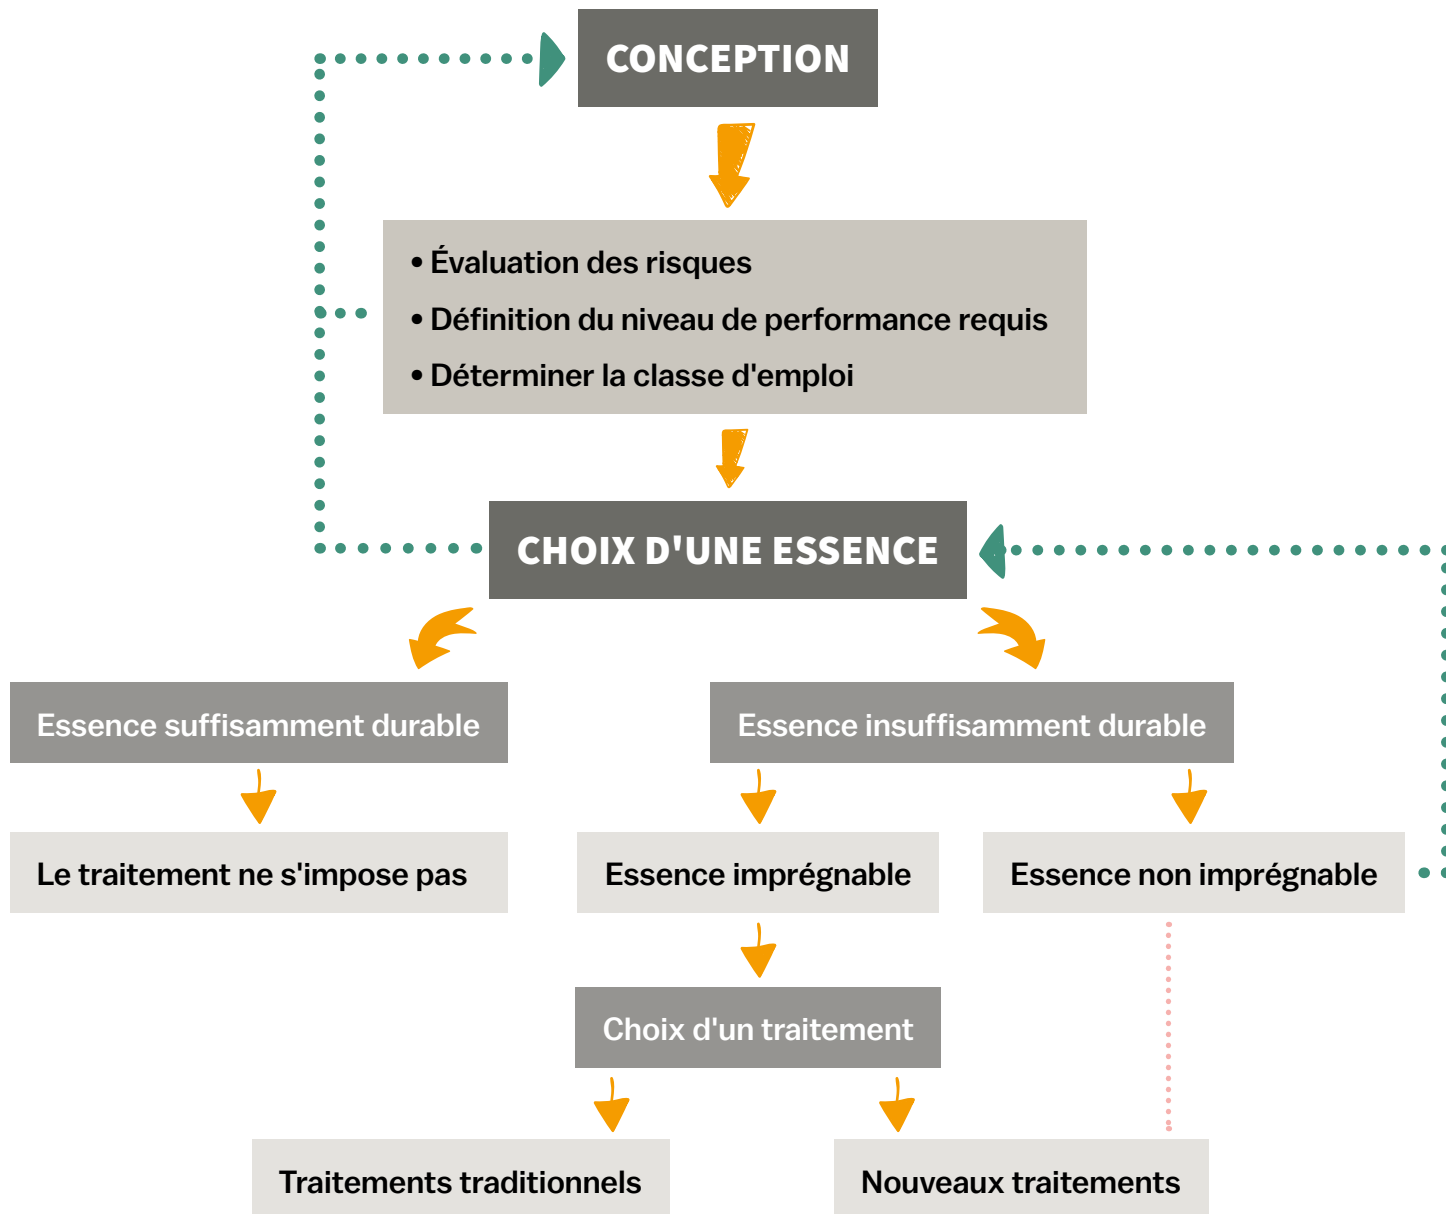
CONCEPTION

• Évaluation des risques
• Définition du niveau de performance requis
• Déterminer la classe d'emploi

CHOIX D'UNE ESSENCE

Essence suffisamment durable

Essence insuffisamment durable

Le traitement ne s'impose pas

Essence imprégnable

Essence non imprégnable

Choix d'un traitement

Traitements traditionnels

Nouveaux traitements